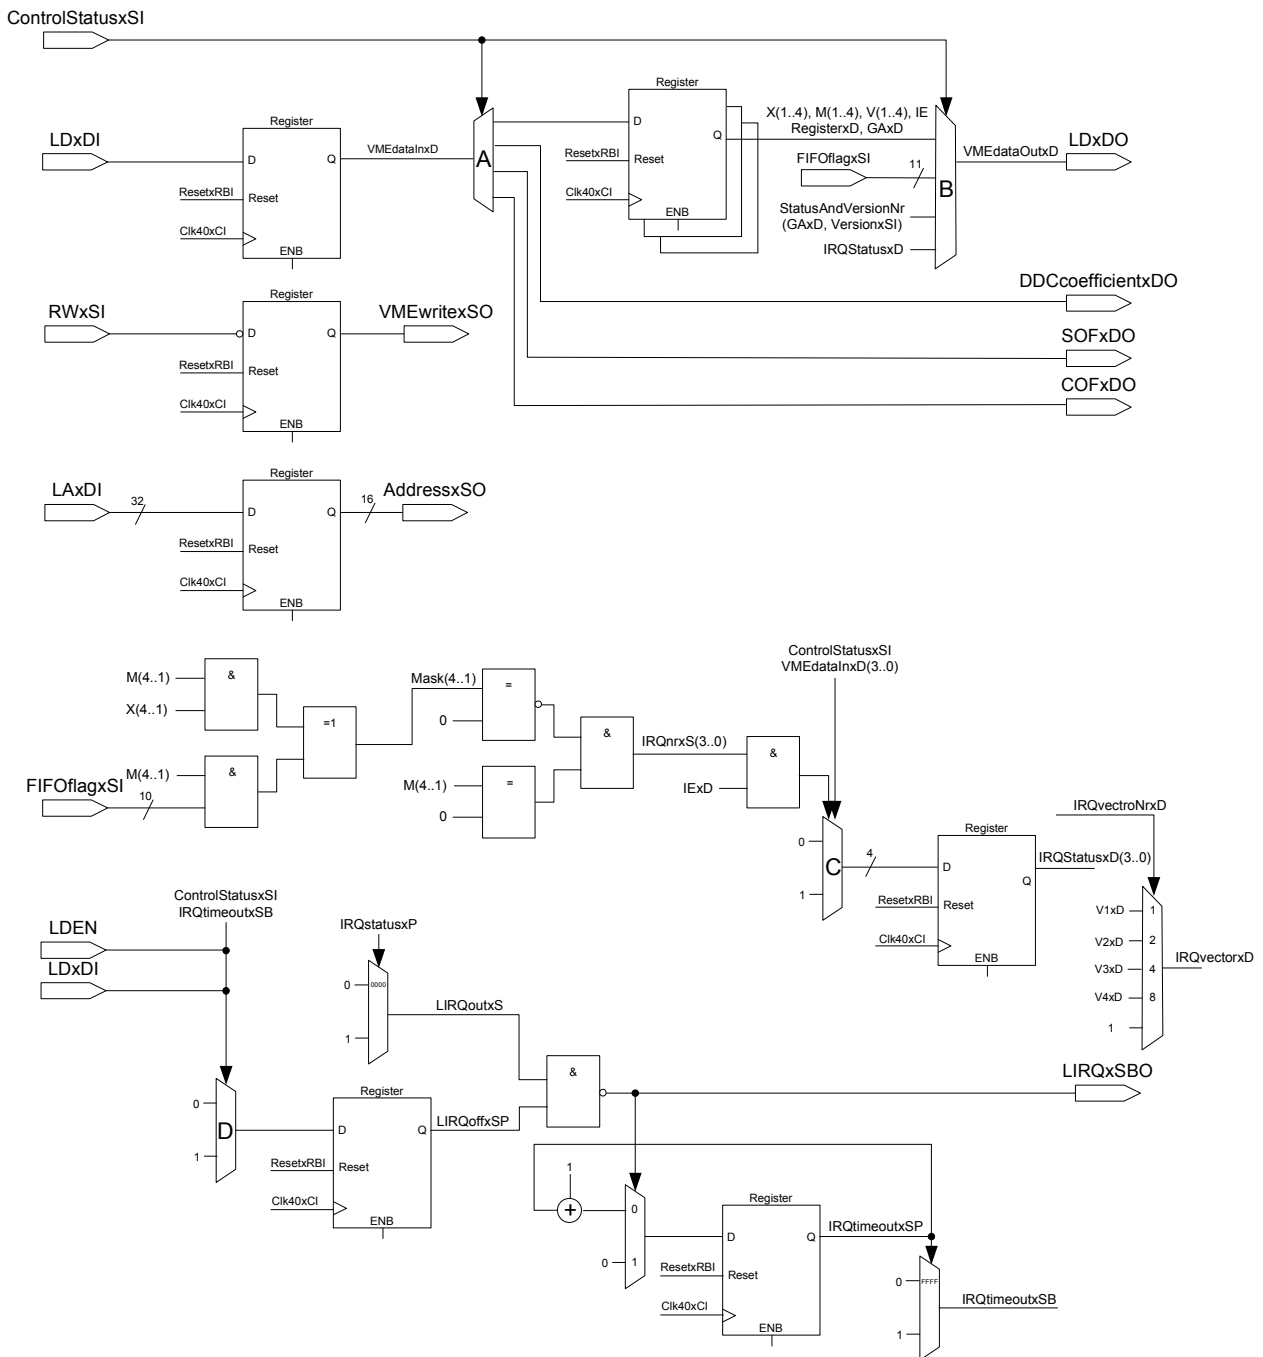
ControlStatusxSI

LDxDI

Register
D
Q
ResetxRBI
Reset
Clk40xCI
ENB

VMEdataInxD

A

Register
D
Q
ResetxRBI
Reset
Clk40xCI
ENB

X(1..4), M(1..4), V(1..4), IE
RegisterxD, GAxD

FIFOflagxSI
11

StatusAndVersionNr
(GAxD, VersionxSI)

IRQStatusxD

B

VMEdataOutxD

LDxDO

DDCcoefficientxDO

RWxSI

Register
D
Q
ResetxRBI
Reset
Clk40xCI
ENB

VMEwritexSO

SOFxDO

COFxDO

LAxDI
32

Register
D
Q
ResetxRBI
Reset
Clk40xCI
ENB

16
AddressxSO

M(4..1)
X(4..1)
&

=1

M(4..1)
&
FIFOflagxSI
10

Mask(4..1)
=
0

M(4..1)
=
0

&

IRQnrxS(3..0)

&
IExD

ControlStatusxSI
VMEdataInxD(3..0)

0
C
1

4

Register
D
Q
ResetxRBI
Reset
Clk40xCI
ENB

IRQStatusxD(3..0)

IRQvectroNrxD

V1xD 1
V2xD 2
V3xD 4
V4xD 8
1

IRQvectorxD

ControlStatusxSI
IRQtimeoutxSB

LDEN

LDxDI

IRQstatusxP
0
0000
1

LIRQoutxS

&

LIRQxSBO

0
D
1

Register
D
Q
ResetxRBI
Reset
Clk40xCI
ENB

LIRQoffxSP

1
+

0
0
1

Register
D
Q
ResetxRBI
Reset
Clk40xCI
ENB

IRQtimeoutxSP

0
FFFF
1

IRQtimeoutxSB